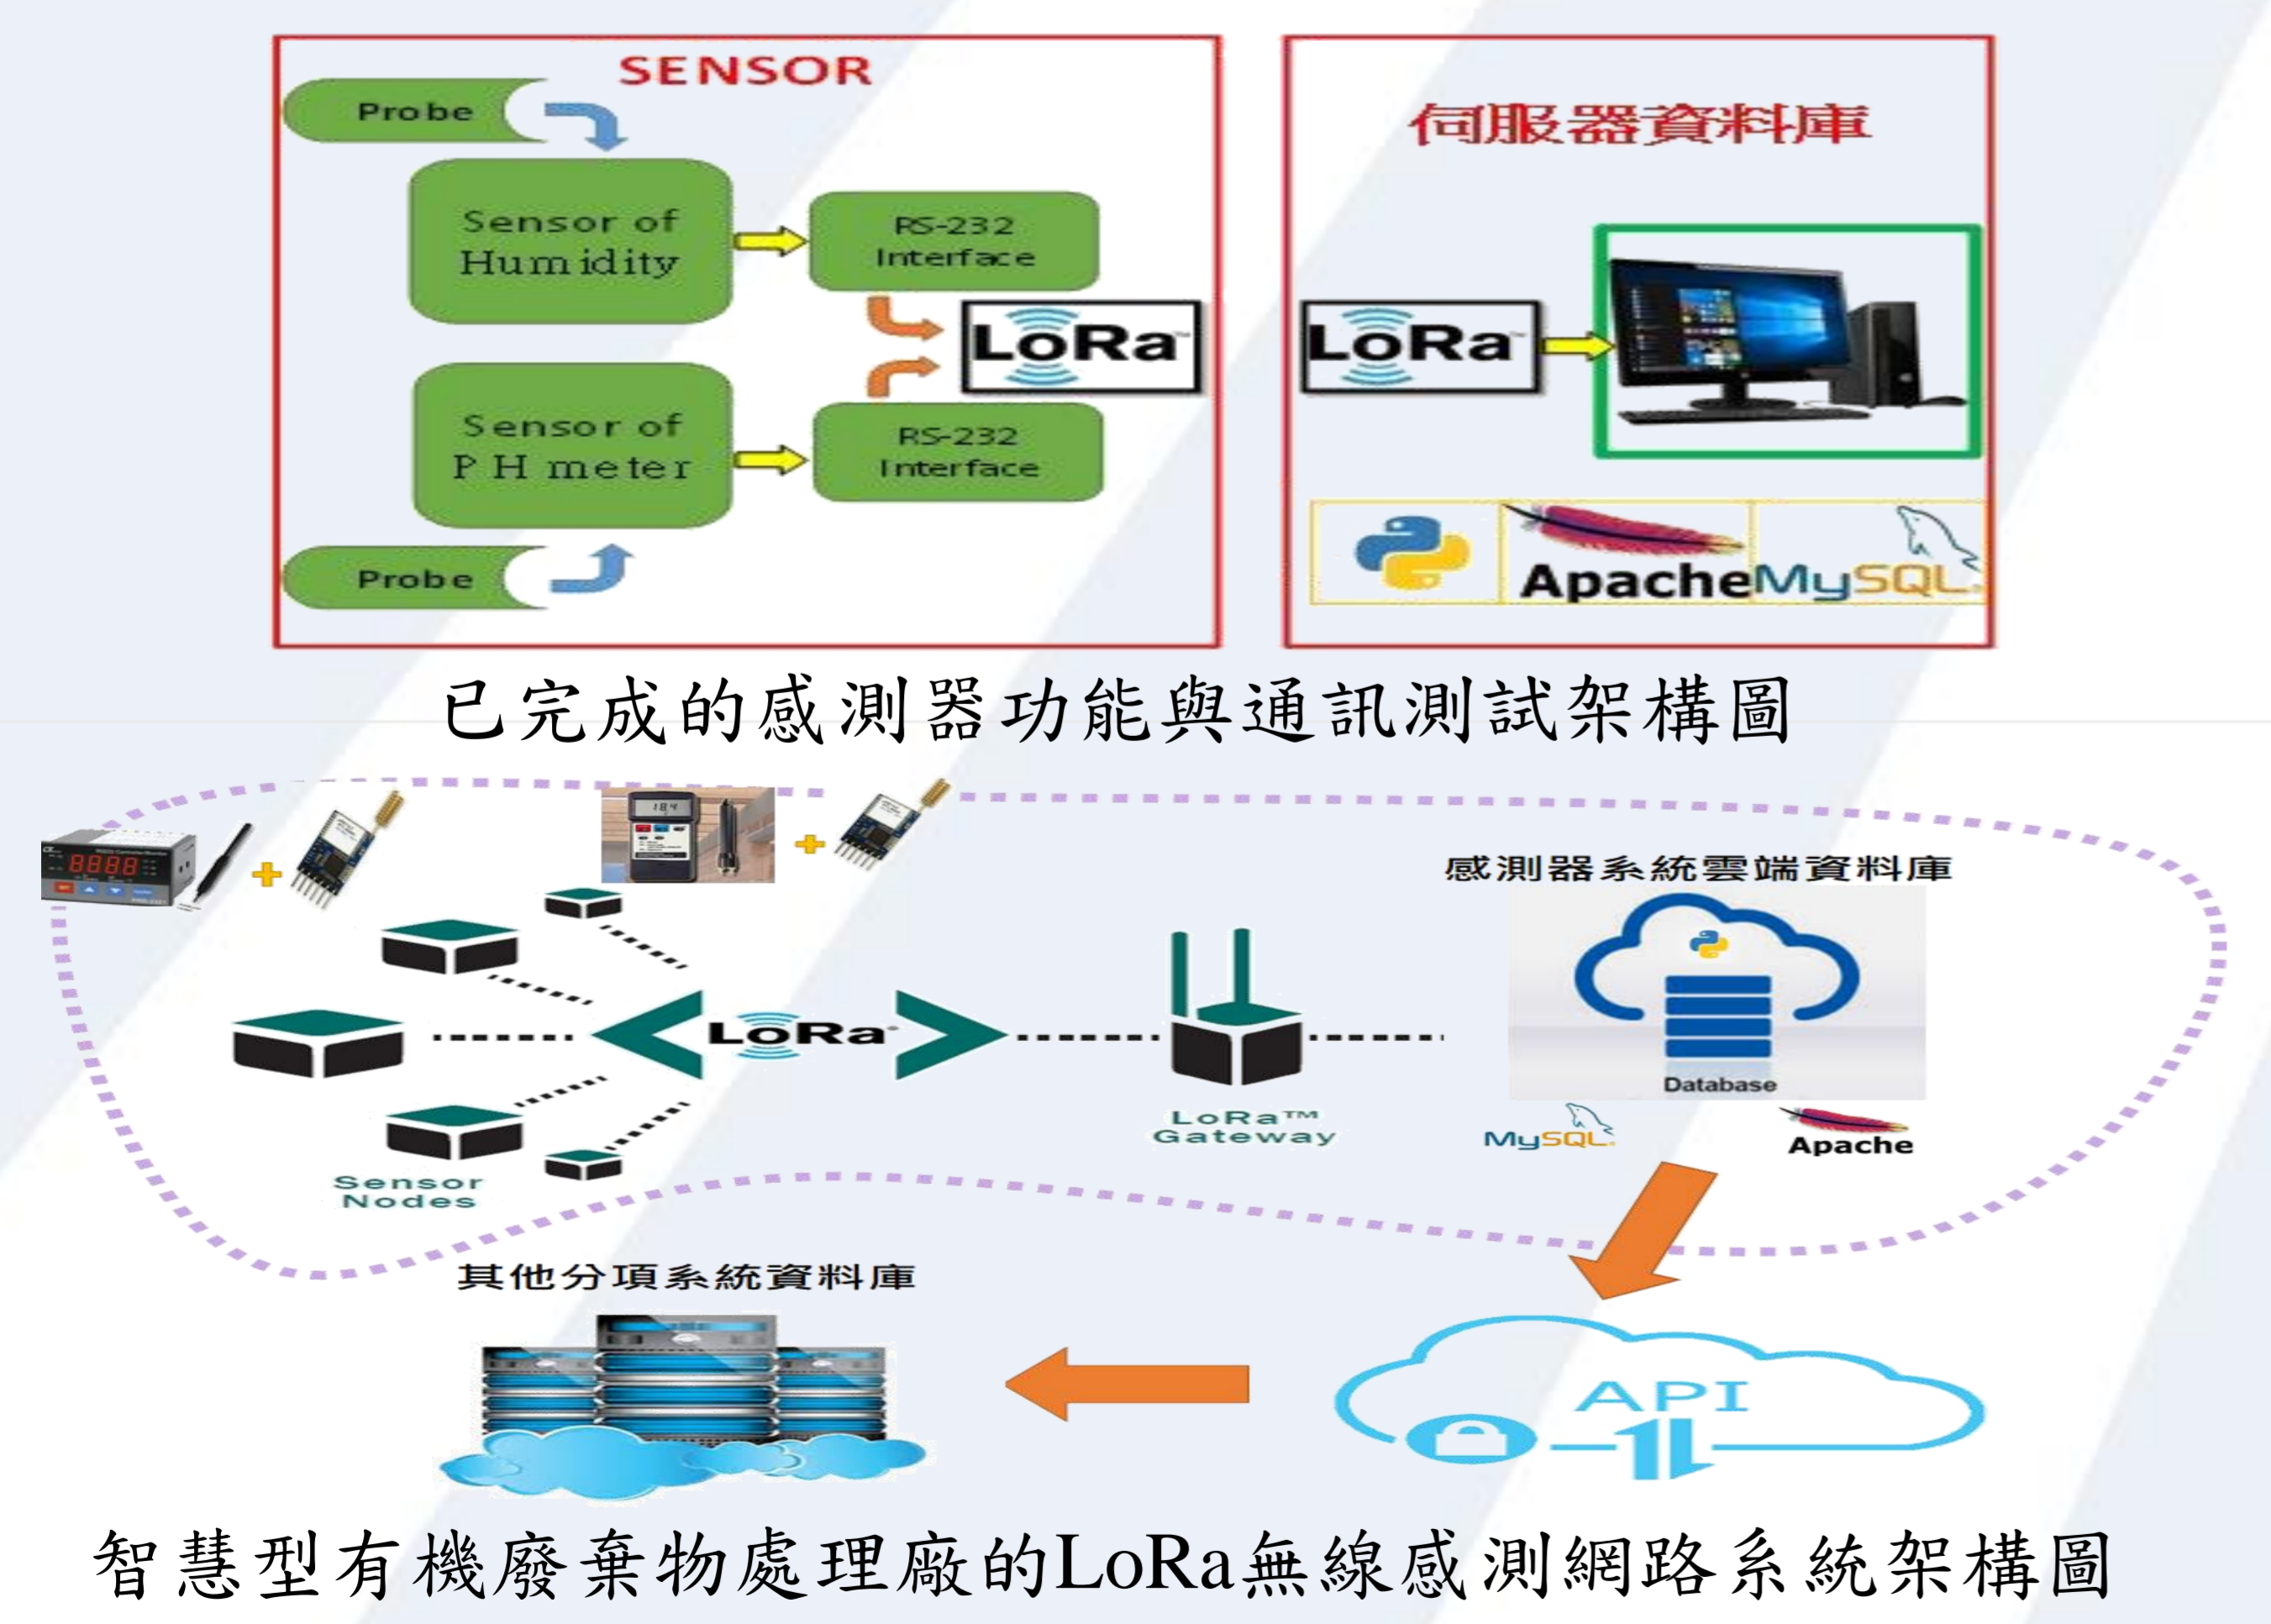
SENSOR

Probe

Sensor of Humidity

RS-232 Interface

LoRa

Sensor of PH meter

RS-232 Interface

Probe

伺服器資料庫

LoRa

Apache MySQL

已完成的感測器功能與通訊測試架構圖

感測器系統雲端資料庫

LoRa

Database

LoRa™ Gateway

MySQL

Apache

Sensor Nodes

其他分項系統資料庫

API

智慧型有機廢棄物處理廠的LoRa無線感測網路系統架構圖